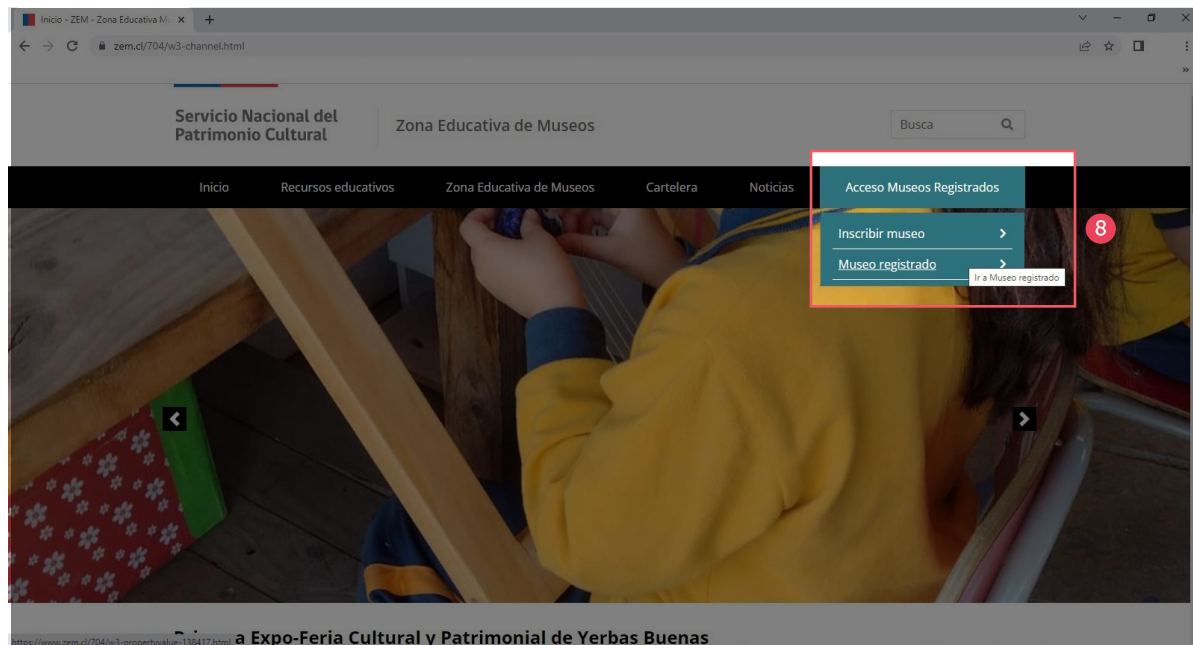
Inicio - ZEM - Zona Educativa M ×
+
zem.cl/704/w3-channel.html

Servicio Nacional del Patrimonio Cultural

Zona Educativa de Museos

Busca

Inicio Recursos educativos Zona Educativa de Museos Cartelera Noticias Acceso Museos Registrados

Inscribir museo
Museo registrado
Ir a Museo registrado

8

https://www.zem.cl/704/w3-propertyvalue-138417.html

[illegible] a Expo-Feria Cultural y Patrimonial de Yerbas Buenas